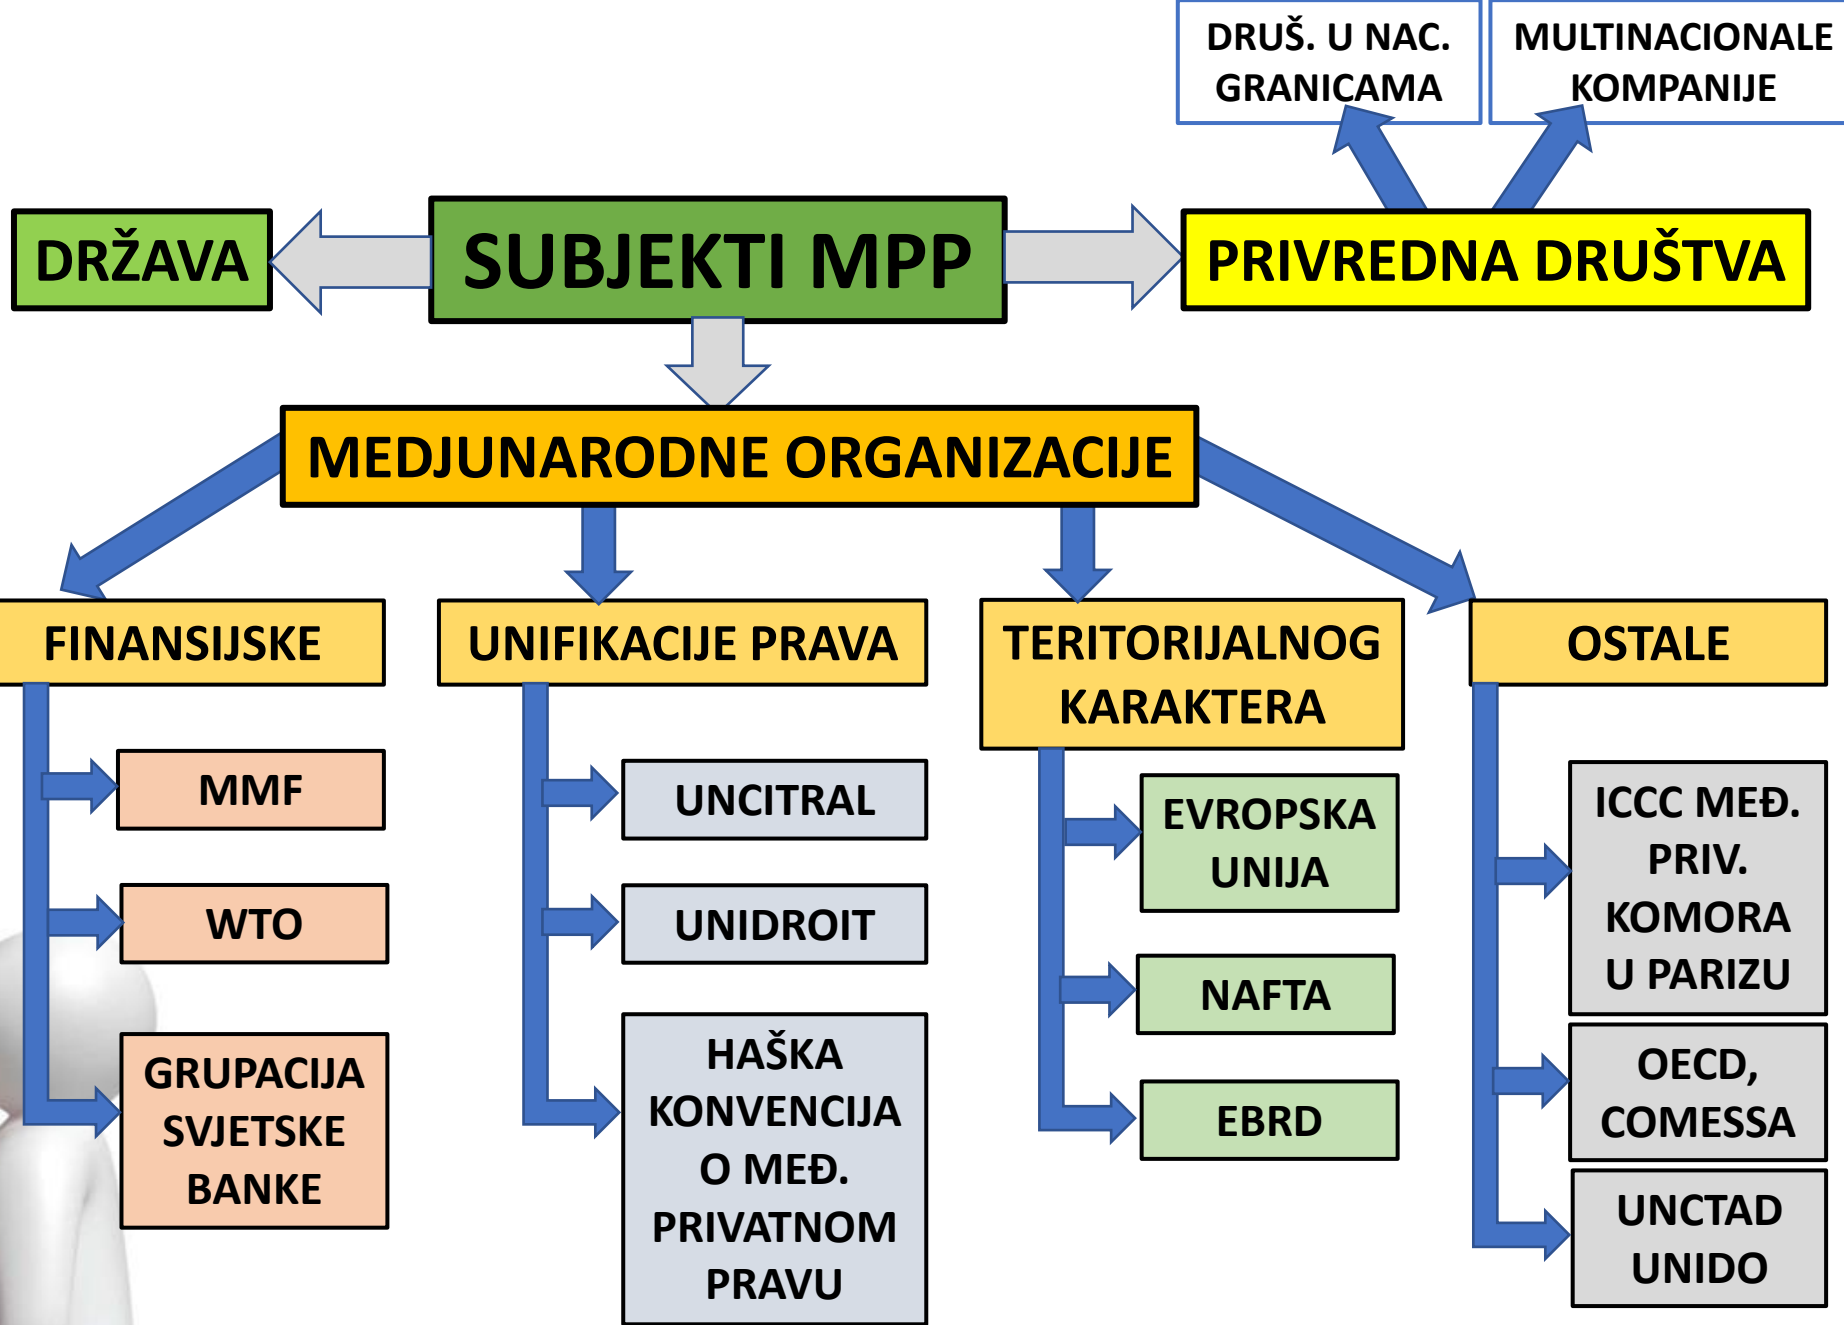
DRUŠ. U NAC. GRANICAMA

MULTINACIONALE KOMPANIJE

DRŽAVA

SUBJEKTI MPP

PRIVREDNA DRUŠTVA

MEDJUNARODNE ORGANIZACIJE

FINANSIJSKE

MMF

WTO

GRUPACIJA SVJETSKE BANKE

UNIFIKACIJE PRAVA

UNCITRAL

UNIDROIT

HAŠKA KONVENCIJA O MEĐ. PRIVATNOM PRAVU

TERITORIJALNOG KARAKTERA

EVROPSKA UNIJA

NAFTA

EBRD

OSTALE

ICCC MEĐ. PRIV. KOMORA U PARIZU

OECD, COMESSA

UNCTAD UNIDO